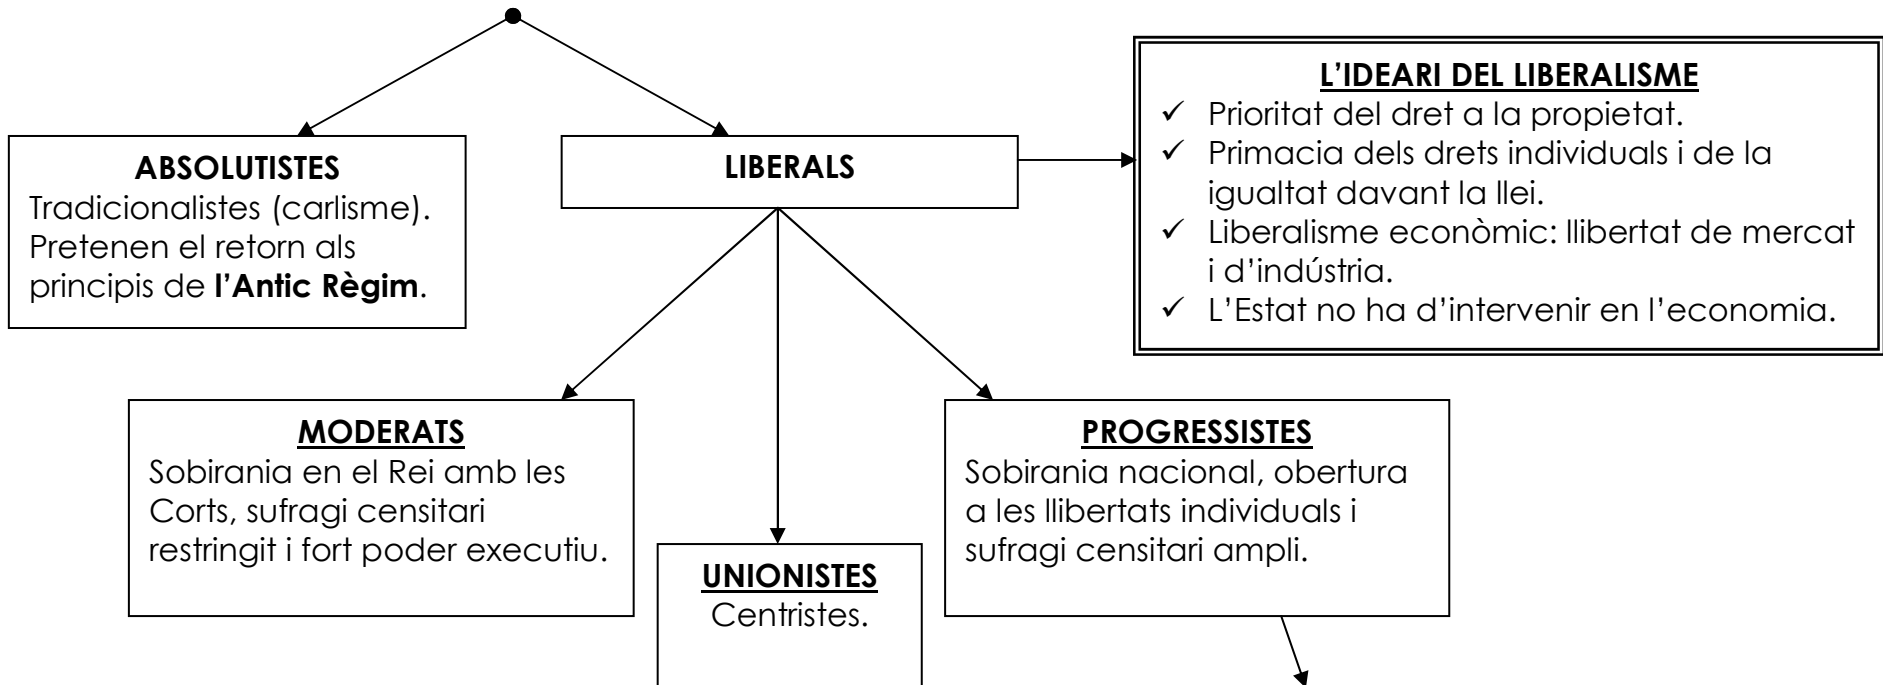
ABSOLUTISTES
Tradicionalistes (carlisme). Pretenen el retorn als principis de **l'Antic Règim**.

LIBERALS

L'IDEARI DEL LIBERALISME
✓ Prioritat del dret a la propietat.
✓ Primacia dels drets individuals i de la igualtat davant la llei.
✓ Liberalisme econòmic: llibertat de mercat i d'indústria.
✓ L'Estat no ha d'intervenir en l'economia.

MODERATS
Sobirania en el Rei amb les Corts, sufragi censitari restringit i fort poder executiu.

UNIONISTES
Centristes.

PROGRESSISTES
Sobirania nacional, obertura a les llibertats individuals i sufragi censitari ampli.